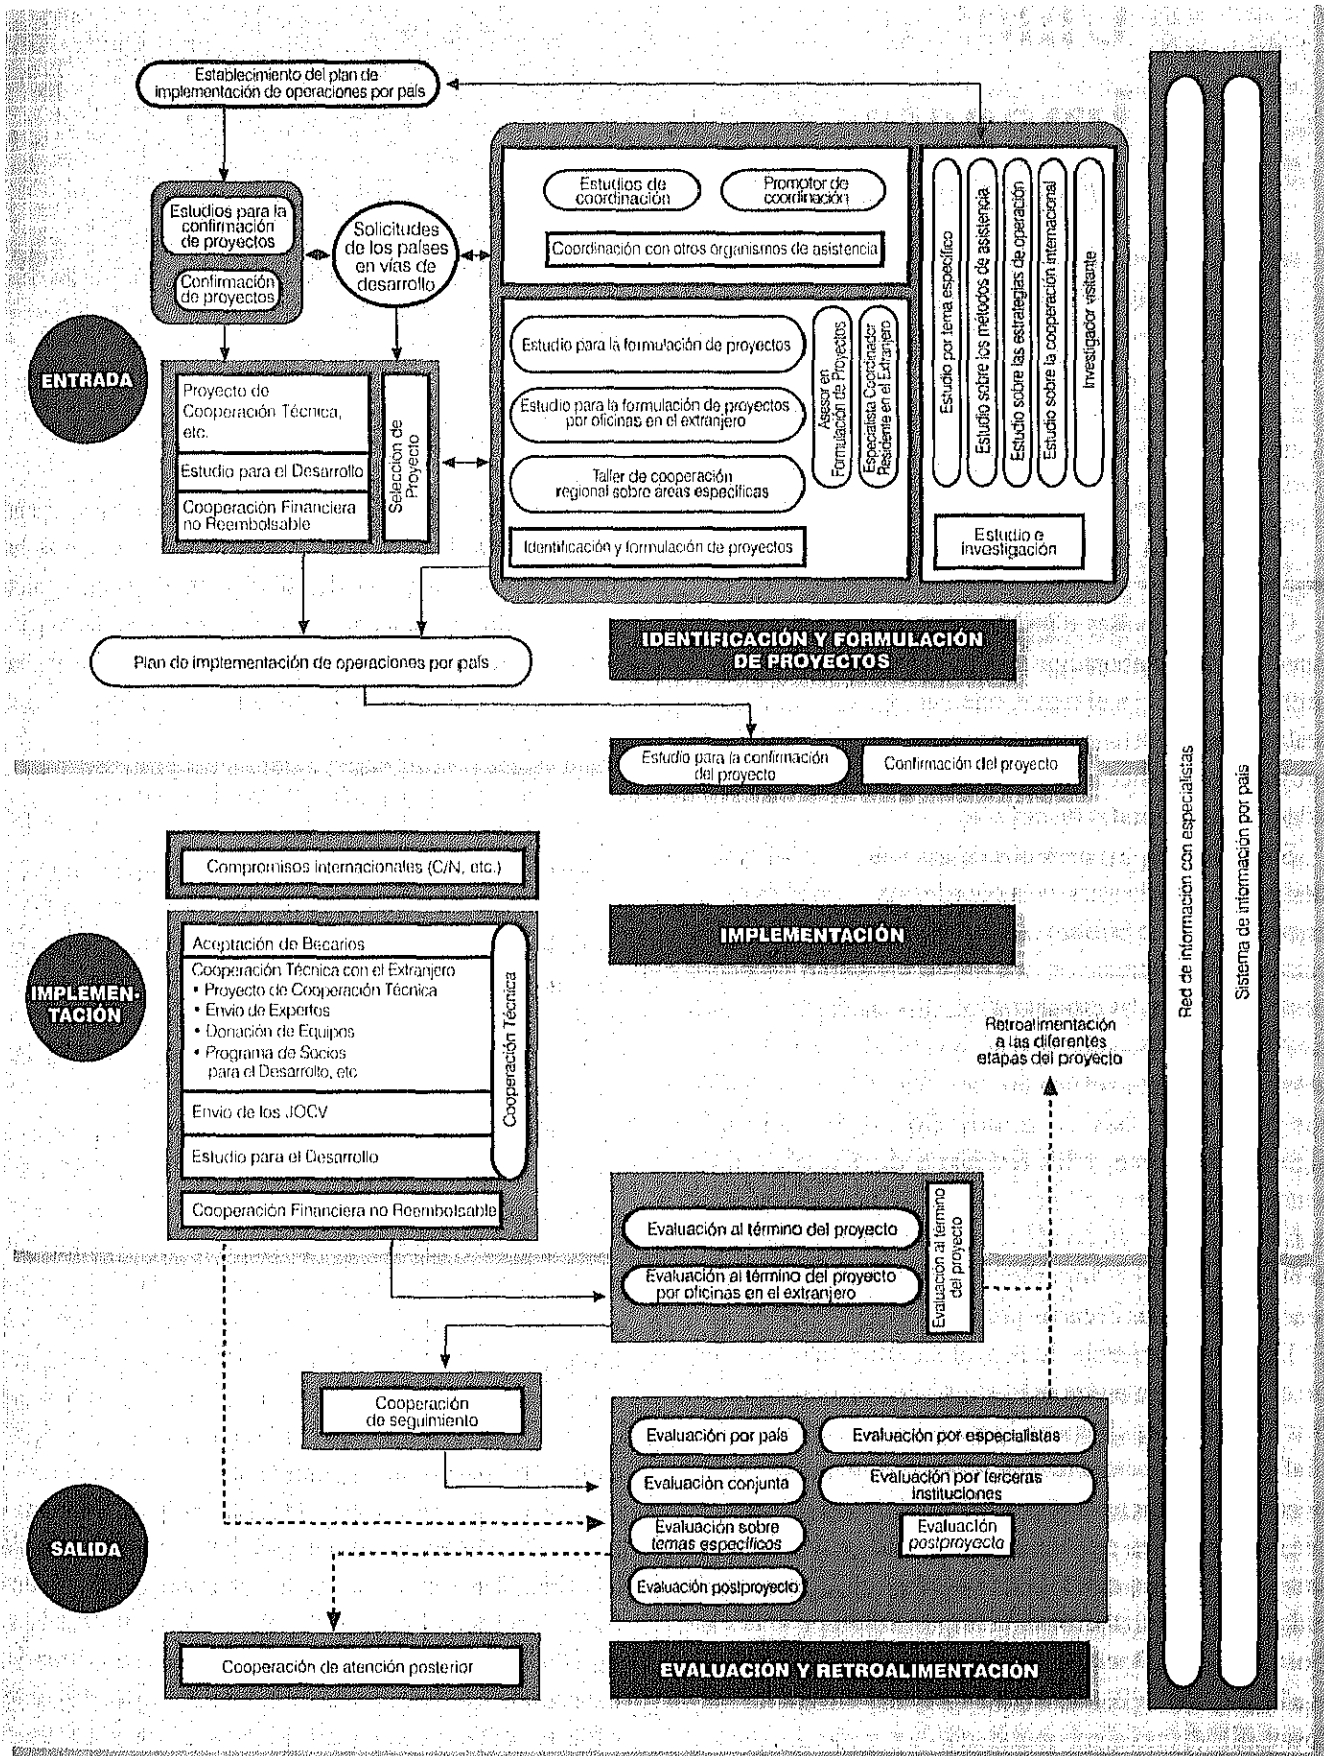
Establecimiento del plan de implementación de operaciones por país

Estudios para la confirmación de proyectos

Confirmación de proyectos

Solicitudes de los países en vías de desarrollo

Estudios de coordinación

Promotor de coordinación

Coordinación con otros organismos de asistencia

Estudio por tema específico

Estudio sobre los métodos de asistencia

Estudio sobre las estrategias de operación

Estudio sobre la cooperación internacional

Investigador visitante

Estudio e investigación

ENTRADA

Proyecto de Cooperación Técnica, etc.

Estudio para el Desarrollo

Cooperación Financiera no Reembolsable

Selección de Proyecto

Estudio para la formulación de proyectos

Estudio para la formulación de proyectos por oficinas en el extranjero

Taller de cooperación regional sobre áreas específicas

Asesor en Formulación de Proyectos

Especialista Coordinador Residente en el Extranjero

Identificación y formulación de proyectos

Plan de implementación de operaciones por país

IDENTIFICACIÓN Y FORMULACIÓN DE PROYECTOS

Estudio para la confirmación del proyecto

Confirmación del proyecto

Compromisos internacionales (C/N, etc.)

IMPLEMENTACIÓN

IMPLEMENTACIÓN

Aceptación de Becarios

Cooperación Técnica con el Extranjero
• Proyecto de Cooperación Técnica
• Envío de Expertos
• Donación de Equipos
• Programa de Socios para el Desarrollo, etc

Envío de los JOCV

Estudio para el Desarrollo

Cooperación Técnica

Cooperación Financiera no Reembolsable

Retroalimentación a las diferentes etapas del proyecto

Evaluación al término del proyecto

Evaluación al término del proyecto por oficinas en el extranjero

Evaluación al término del proyecto

Cooperación de seguimiento

SALIDA

Evaluación por país

Evaluación por especialistas

Evaluación conjunta

Evaluación por terceras instituciones

Evaluación sobre temas específicos

Evaluación postproyecto

Evaluación postproyecto

Cooperación de atención posterior

EVALUACIÓN Y RETROALIMENTACIÓN

Red de información con especialistas

Sistema de información por país